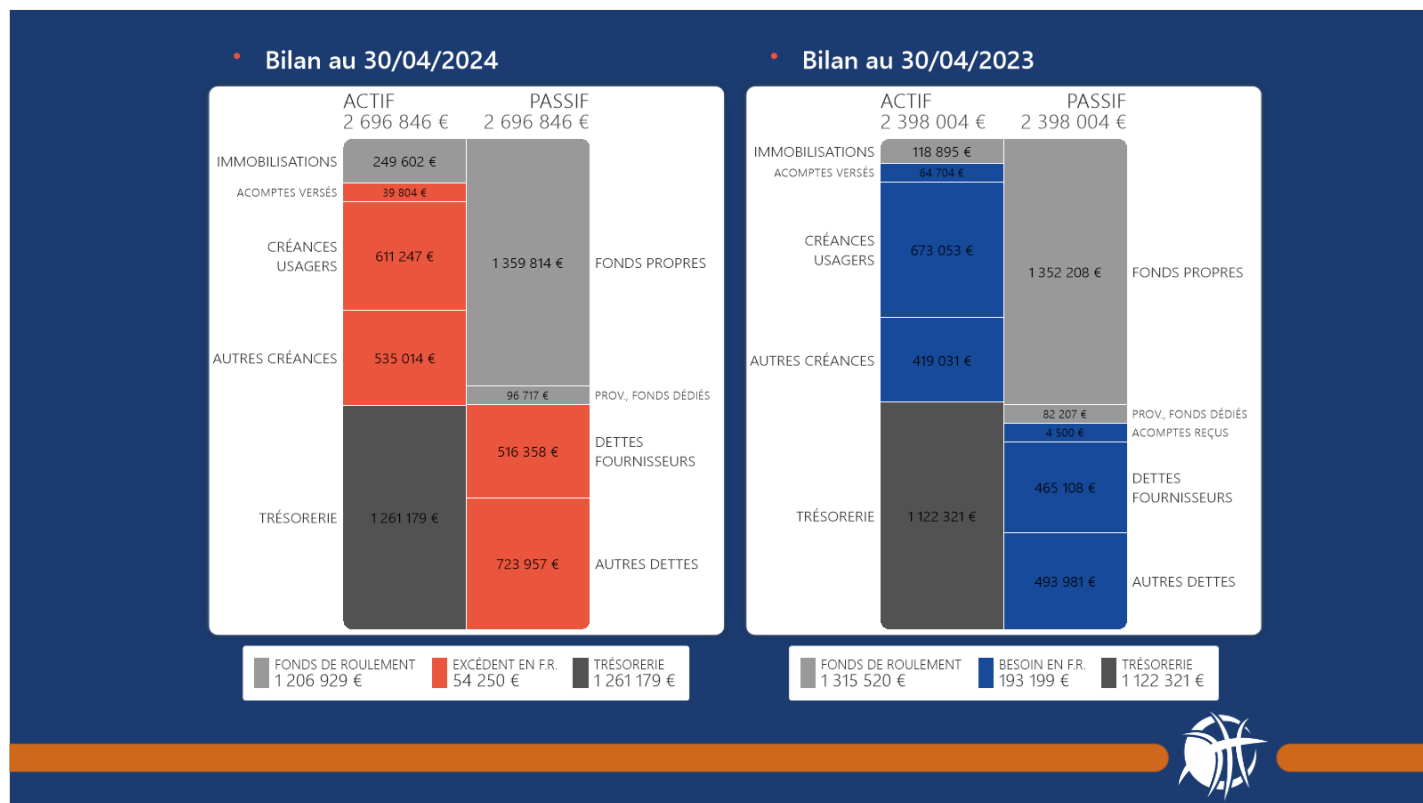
Bilan au 30/04/2024

ACTIF
2 696 846 €

PASSIF
2 696 846 €

IMMOBILISATIONS 249 602 €
ACOMPTES VERSÉS 39 804 €
CRÉANCES USAGERS 611 247 €
AUTRES CRÉANCES 535 014 €
TRÉSORERIE 1 261 179 €

1 359 814 € FONDS PROPRES
96 717 € PROV., FONDS DÉDIÉS
516 358 € DETTES FOURNISSEURS
723 957 € AUTRES DETTES

FONDS DE ROULEMENT 1 206 929 €
EXCÉDENT EN F.R. 54 250 €
TRÉSORERIE 1 261 179 €

Bilan au 30/04/2023

ACTIF
2 398 004 €

PASSIF
2 398 004 €

IMMOBILISATIONS 118 895 €
ACOMPTES VERSÉS 64 704 €
CRÉANCES USAGERS 673 053 €
AUTRES CRÉANCES 419 031 €
TRÉSORERIE 1 122 321 €

1 352 208 € FONDS PROPRES
82 207 € PROV., FONDS DÉDIÉS
4 500 € ACOMPTES REÇUS
465 108 € DETTES FOURNISSEURS
493 981 € AUTRES DETTES

FONDS DE ROULEMENT 1 315 520 €
BESOIN EN F.R. 193 199 €
TRÉSORERIE 1 122 321 €